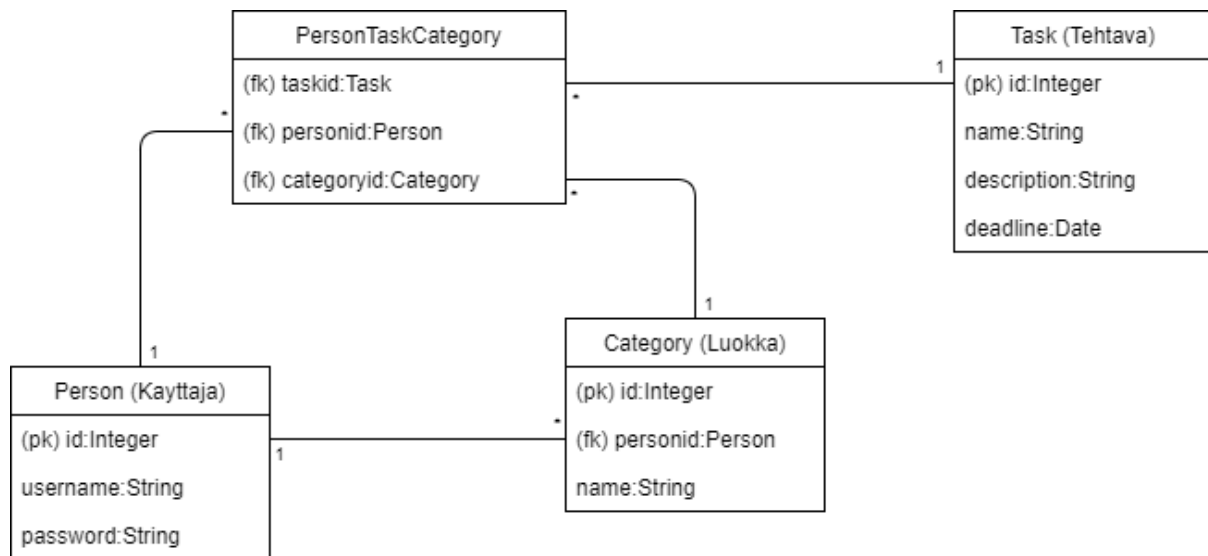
PersonTaskCategory
(fk) taskid:Task
(fk) personid:Person
(fk) categoryid:Category

Task (Tehtava)
(pk) id:Integer
name:String
description:String
deadline:Date

Category (Luokka)
(pk) id:Integer
(fk) personid:Person
name:String

Person (Kayttaja)
(pk) id:Integer
username:String
password:String

*
*
*
*
1
1
1
1